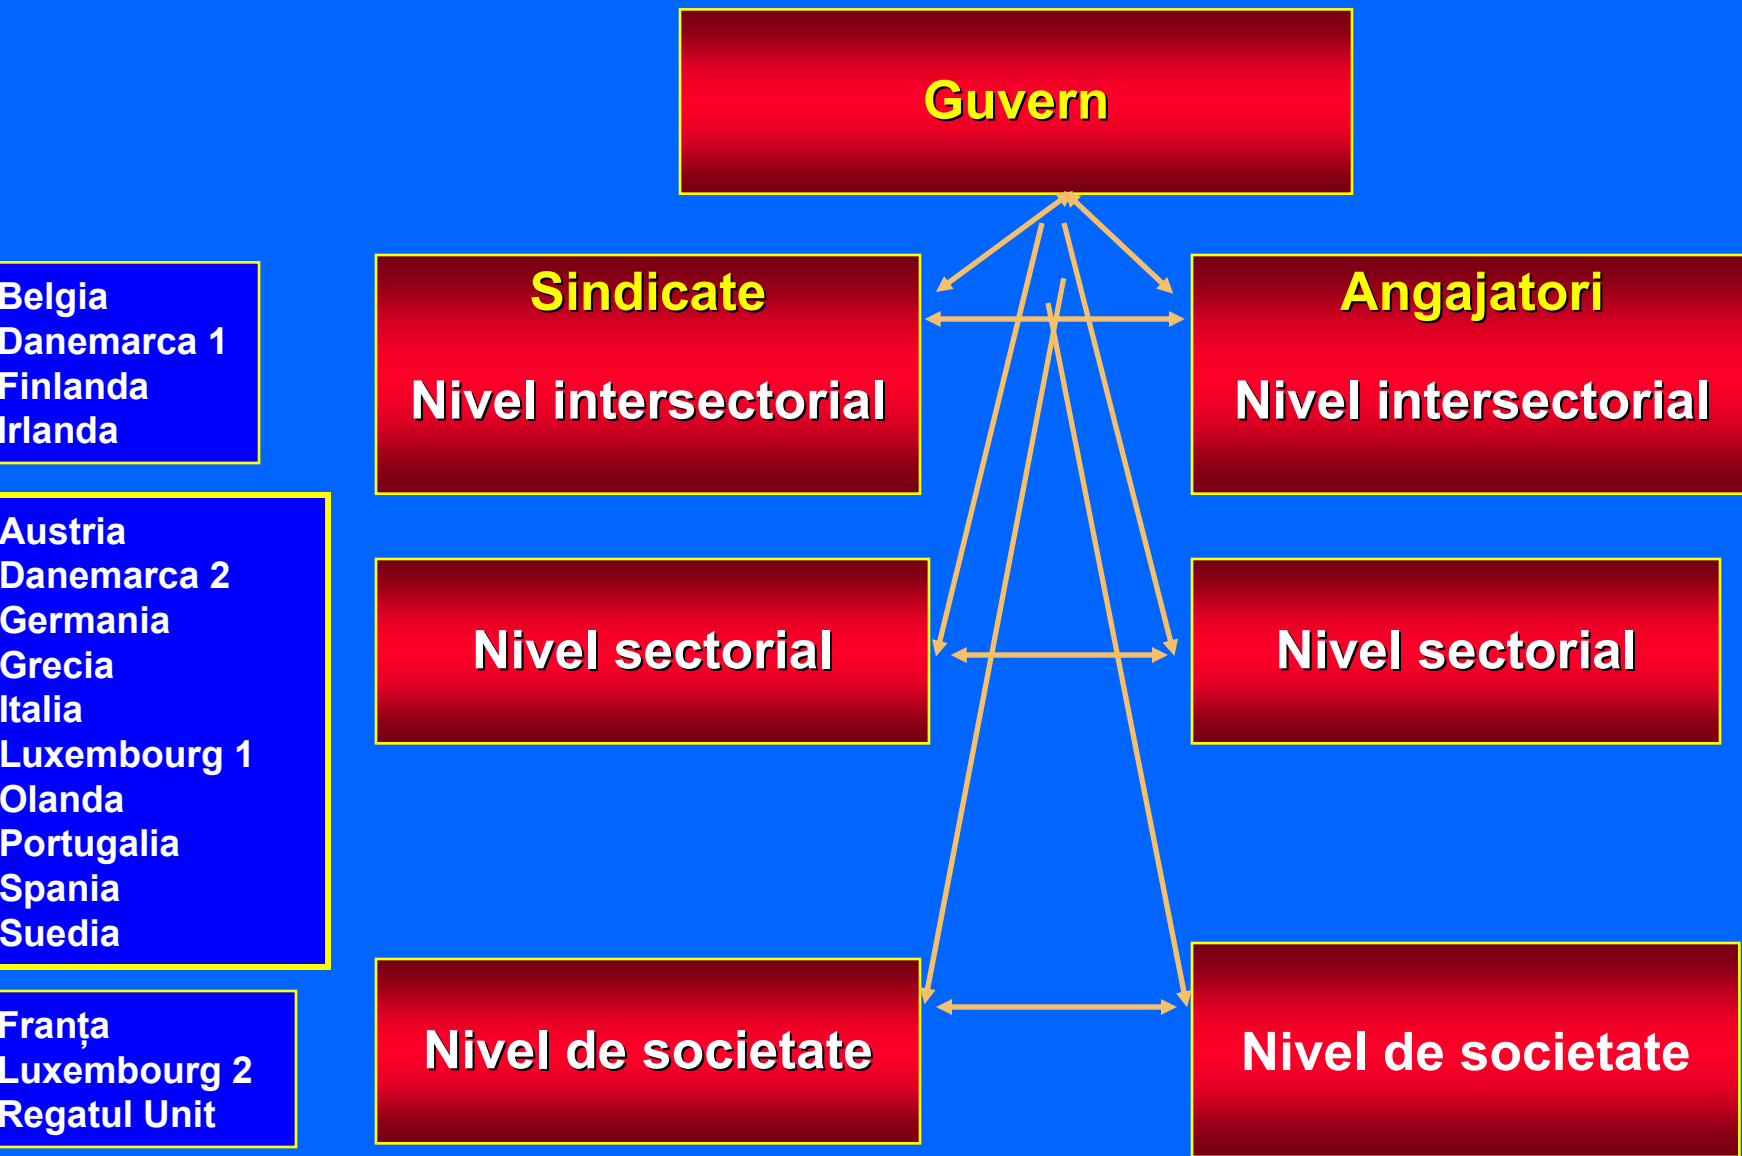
Guvern

Belgia
Danemarca 1
Finlanda
Irlanda

Sindicate

Nivel intersectorial

Angajatori

Nivel intersectorial

Austria
Danemarca 2
Germania
Grecia
Italia
Luxembourg 1
Olanda
Portugalia
Spania
Suedia

Nivel sectorial

Nivel sectorial

Franța
Luxembourg 2
Regatul Unit

Nivel de societate

Nivel de societate